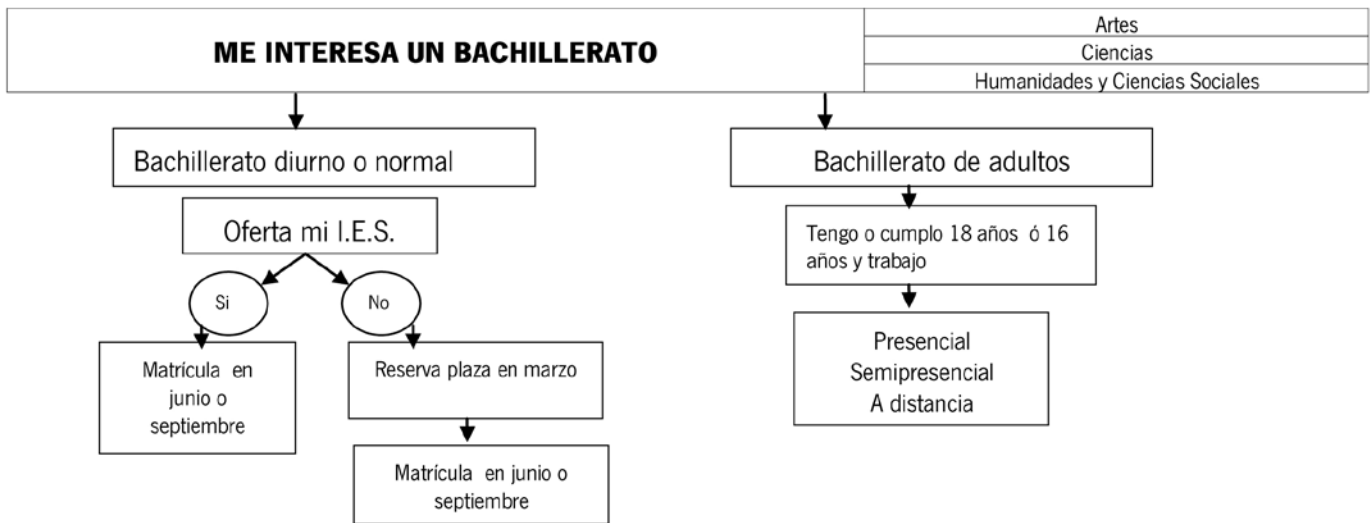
ME INTERESA UN BACHILLERATO

Artes
Ciencias
Humanidades y Ciencias Sociales

Bachillerato diurno o normal

Oferta mi I.E.S.

Si

No

Matrícula en junio o septiembre

Reserva plaza en marzo

Matrícula en junio o septiembre

Bachillerato de adultos

Tengo o cumplo 18 años ó 16 años y trabajo

Presencial
Semipresencial
A distancia